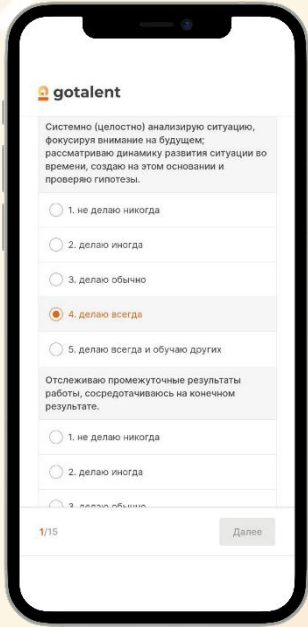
gotalent

Системно (целостно) анализирую ситуацию, фокусируя внимание на будущем; рассматриваю динамику развития ситуации во времени, создаю на этом основании и проверяю гипотезы.

1. не делаю никогда

2. делаю иногда

3. делаю обычно

4. делаю всегда

5. делаю всегда и обучаю других

Отслеживаю промежуточные результаты работы, сосредотачиваюсь на конечном результате.

1. не делаю никогда

2. делаю иногда

3. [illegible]

1/15

Далее